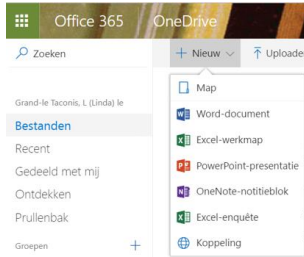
Office 365 OneDrive

Zoeken

+ Nieuw

Uploade

Grand-le Taconis, L (Linda) le

Bestanden

Recent

Gedeeld met mij

Ontdekken

Prullenbak

Groepen +

Map

Word-document

Excel-werkmap

PowerPoint-presentatie

OneNote-notitieblok

Excel-enquête

Koppeling